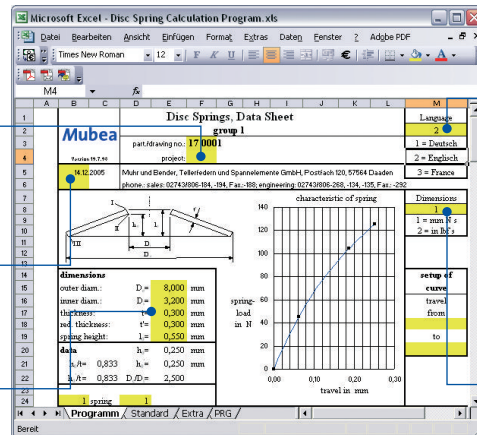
Microsoft Excel - Disc Spring Calculation Program.xls

Datei Bearbeiten Ansicht Einfügen Format Extras Daten Fenster ? Adobe PDF

Times New Roman 12 F K U

M4 fx

A B C D E F G H I J K L M

Disc Springs, Data Sheet

Mubea

group 1

part/drawing no.: 17.0001

project:

Version 19.7.99

14.12.2005

Muhr und Bender, Tellerfedern und Spannelemente GmbH, Postfach 120, 57564 Daaden

phone.: sales: 02743/806-184, -194, Fax.:-188; engineering: 02743/806-268, -134, -135, Fax.: -292

Language

2

1 = Deutsch

2 = Englisch

3 = France

Dimensions

1

1 = mm N s

2 = in lbf s

setup of curve

travel

from

to

characteristic of spring

140
120
100
80
60
40
20
0

spring-load in N

0,00 0,10 0,20 0,30

travel in mm

dimensions

| | | | |
|---|---|---|---|
| outer diam.: | $D_e$= | 8,000 | mm |
| inner diam.: | $D_i$= | 3,200 | mm |
| thickness: | t= | 0,300 | mm |
| red. thickness: | t'= | 0,300 | mm |
| spring height: | $l_o$= | 0,550 | mm |

data

| | | | | |
|---|---|---|---|---|
| | $h_o$= | 0,250 | mm | |
| $h_o/t$= | 0,833 | $h_o$= | 0,250 | mm |
| $h_o/t$= | 0,833 | $D_e/D_i$= | 2,500 | |

1 spring 1

Programm Standard Extra PRG

Bereit